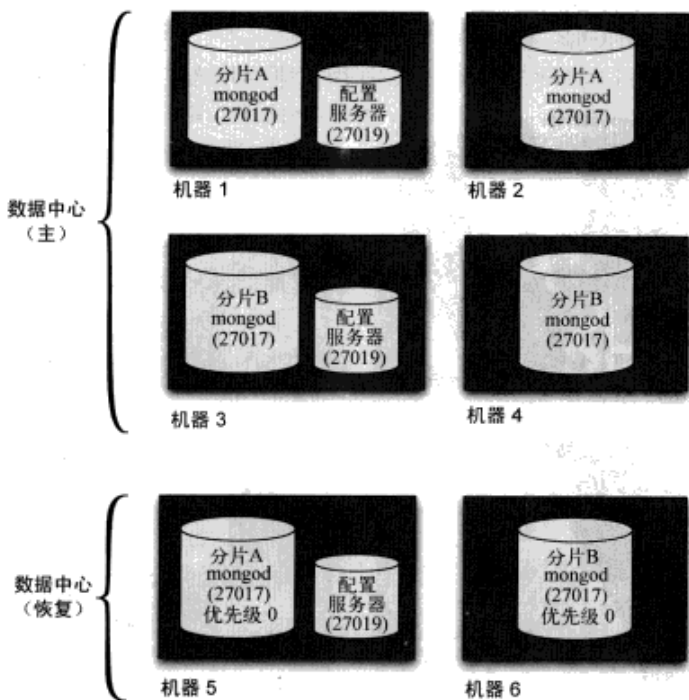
数据中心
（主）

分片A
mongod
(27017)

配置
服务器
(27019)

机器 1

分片A
mongod
(27017)

机器 2

分片B
mongod
(27017)

配置
服务器
(27019)

机器 3

分片B
mongod
(27017)

机器 4

数据中心
（恢复）

分片A
mongod
(27017)
优先级 0

配置
服务器
(27019)

机器 5

分片B
mongod
(27017)
优先级 0

机器 6